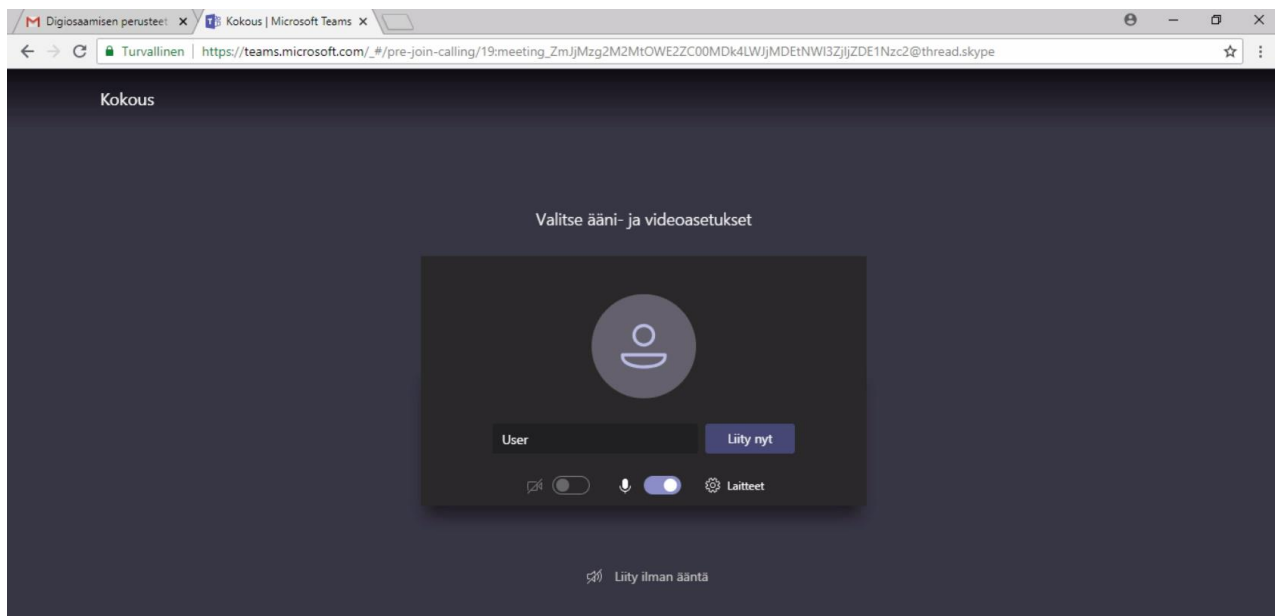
Digiosaamisen perusteet
Kokous | Microsoft Teams

Turvallinen | https://teams.microsoft.com/_#/pre-join-calling/19:meeting_ZmJjMzg2M2MtOWE2ZC00MDk4LWJjMDEtNWI3ZjljZDE1Nzc2@thread.skype

Kokous

Valitse ääni- ja videoasetukset

User

Liity nyt

Laitteet

Liity ilman ääntä